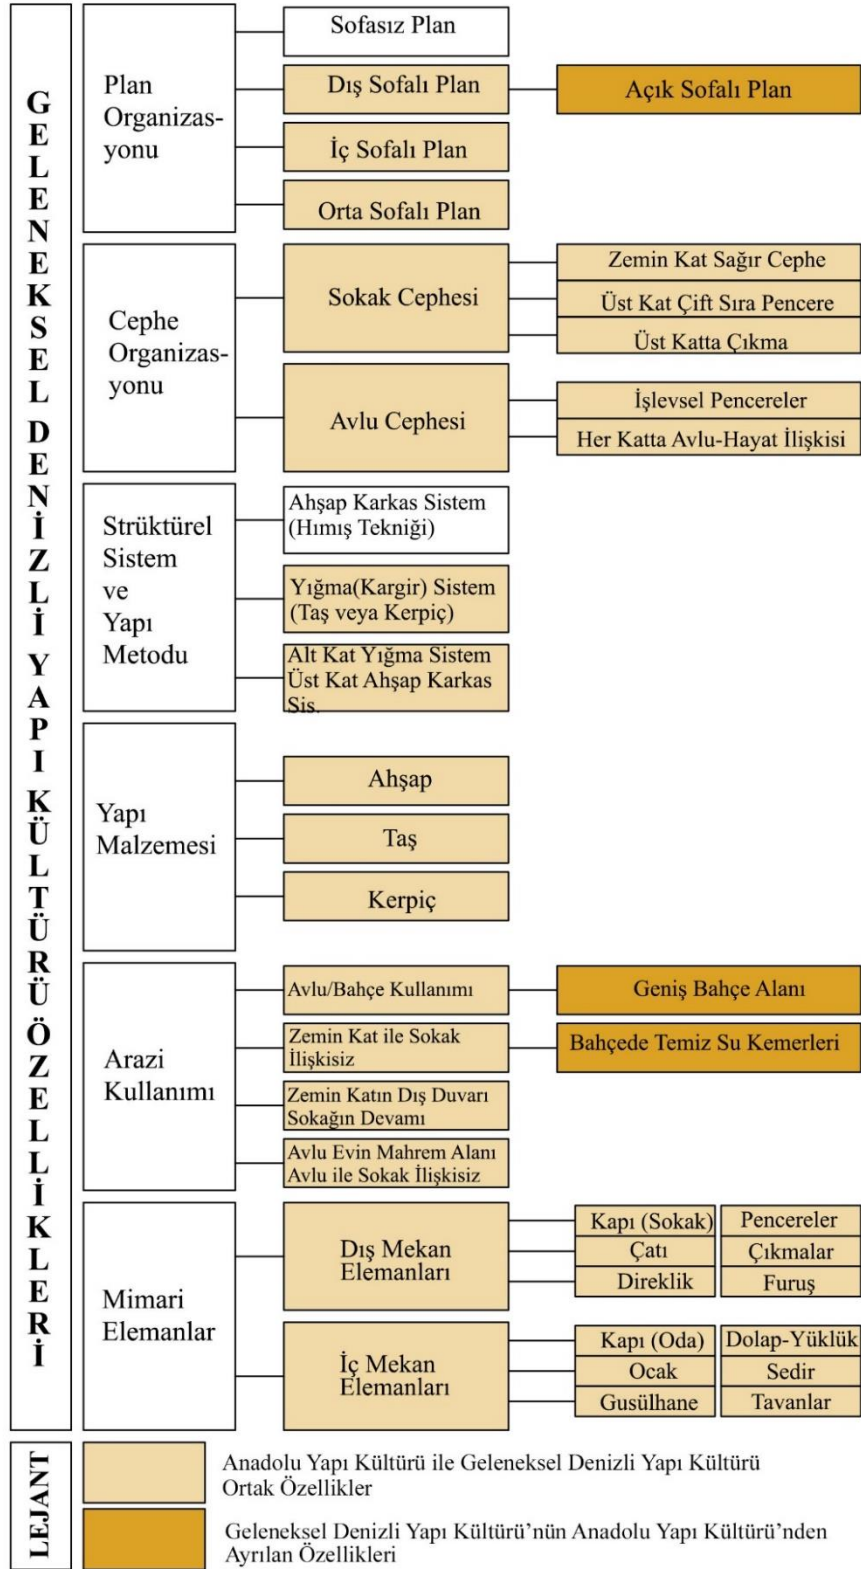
GELENEKSEL DENİZLİ YAPI KÜLTÜRÜ ÖZELLİKLERİ

Plan Organizasyonu

Sofasız Plan

Dış Sofalı Plan

Açık Sofalı Plan

İç Sofalı Plan

Orta Sofalı Plan

Cephe Organizasyonu

Sokak Cephesi

Zemin Kat Sağır Cephe

Üst Kat Çift Sıra Pencere

Üst Katta Çıkma

Avlu Cephesi

İşlevsel Pencereler

Her Katta Avlu-Hayat İlişkisi

Strüktürel Sistem ve Yapı Metodu

Ahşap Karkas Sistem (Hımış Tekniği)

Yığma(Kargir) Sistem (Taş veya Kerpiç)

Alt Kat Yığma Sistem Üst Kat Ahşap Karkas Sis.

Yapı Malzemesi

Ahşap

Taş

Kerpiç

Arazi Kullanımı

Avlu/Bahçe Kullanımı

Geniş Bahçe Alanı

Zemin Kat ile Sokak İlişkisiz

Bahçede Temiz Su Kemerleri

Zemin Katın Dış Duvarı Sokağın Devamı

Avlu Evin Mahrem Alanı Avlu ile Sokak İlişkisiz

Mimari Elemanlar

Dış Mekan Elemanları

| Kapı (Sokak) | Pencereler |
|---|---|
| Çatı | Çıkmalar |
| Direklik | Furuş |

İç Mekan Elemanları

| Kapı (Oda) | Dolap-Yüklük |
|---|---|
| Ocak | Sedir |
| Gusülhane | Tavanlar |

LEJANT

Anadolu Yapı Kültürü ile Geleneksel Denizli Yapı Kültürü Ortak Özellikler

Geleneksel Denizli Yapı Kültürü'nün Anadolu Yapı Kültürü'nden Ayrılan Özellikleri